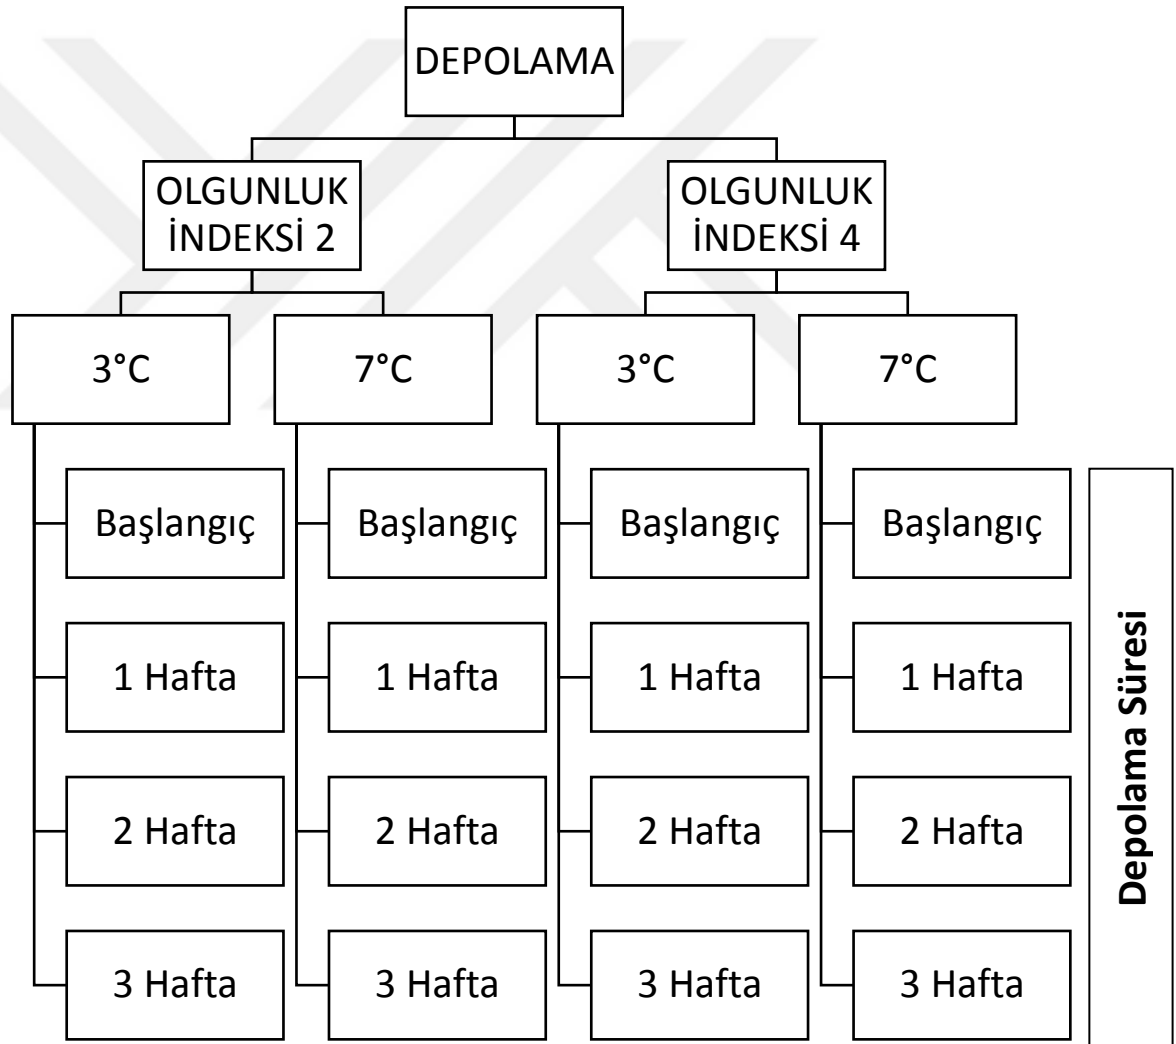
DEPOLAMA

OLGUNLUK İNDEKSİ 2

OLGUNLUK İNDEKSİ 4

3°C

7°C

3°C

7°C

Başlangıç

1 Hafta

2 Hafta

3 Hafta

Başlangıç

1 Hafta

2 Hafta

3 Hafta

Başlangıç

1 Hafta

2 Hafta

3 Hafta

Başlangıç

1 Hafta

2 Hafta

3 Hafta

Depolama Süresi